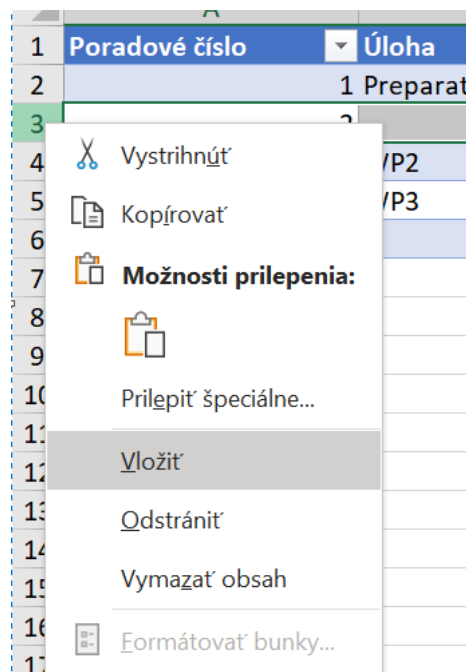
A

| | Poradové číslo | Úloha |
|---|---|---|
| 1 | Poradové číslo | Úloha |
| 2 | 1 | Preparat |
| 3 | 2 | |
| 4 | | VP2 |
| 5 | | VP3 |
| 6 | | |

7
8
9
10
11
12
13
14
15
16
17

Vystrihnúť
Kopírovať
Možnosti prilepenia:
Prilepiť špeciálne...
Vložiť
Odstrániť
Vymazať obsah
Formátovať bunky...